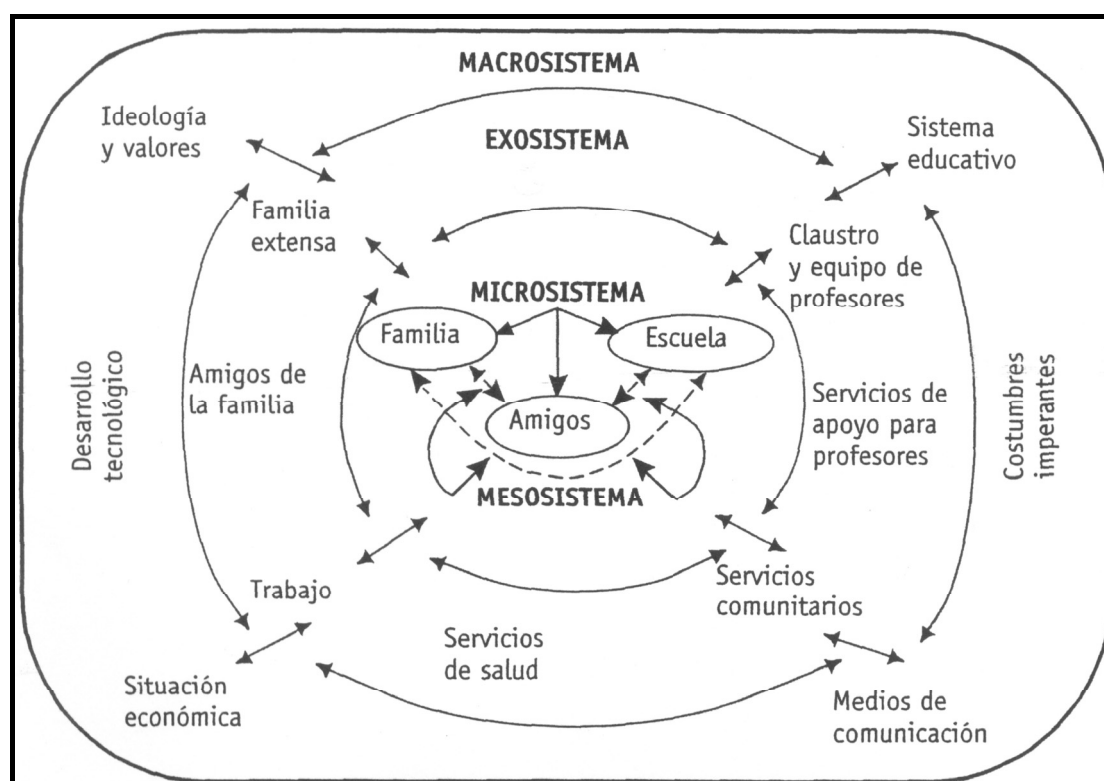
MACROSISTEMA

Ideología y valores

EXOSISTEMA

Sistema educativo

Familia extensa

Claustro y equipo de profesores

MICROSISTEMA

Familia

Escuela

Amigos

Desarrollo tecnológico

Amigos de la familia

Servicios de apoyo para profesores

Costumbres imperantes

MESOSISTEMA

Trabajo

Servicios comunitarios

Servicios de salud

Situación económica

Medios de comunicación